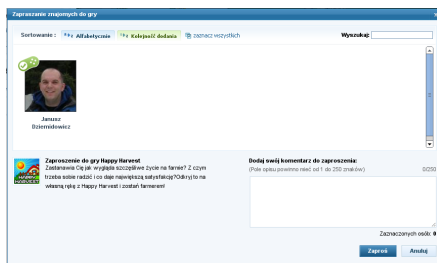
Zapraszanie znajomych do gry

Sortowanie : Alfabetycznie Kolejność dodania zaznacz wszystkich

Wyszukaj:

Janusz Dziemidowicz

Zaproszenie do gry Happy Harvest
Zastanawia Cię jak wygląda szczęśliwe życie na farmie? Z czym trzeba sobie radzić i co daje największą satysfakcję? Odkryj to na własną rękę z Happy Harvest i zostań farmerem!

Dodaj swój komentarz do zaproszenia:
(Pole opisu powinno mieć od 1 do 250 znaków)

0/250

Zaznaczonych osób: 0

Zaproś Anuluj